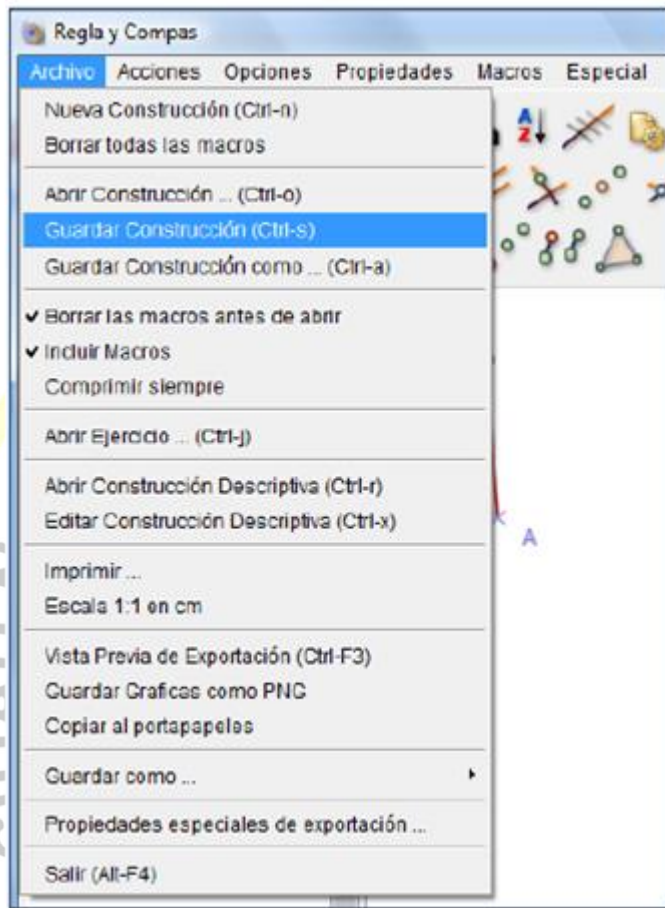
Regla y Compas

Archivo Acciones Opciones Propiedades Macros Especial

Nueva Construcción (Ctrl-n)
Borrar todas las macros
Abrir Construcción ... (Ctrl-o)
Guardar Construcción (Ctrl-s)
Guardar Construcción como ... (Ctrl-a)
✔ Borrar las macros antes de abrir
✔ Incluir Macros
Comprimir siempre
Abrir Ejercicio ... (Ctrl-j)
Abrir Construcción Descriptiva (Ctrl-r)
Editar Construcción Descriptiva (Ctrl-x)
Imprimir ...
Escala 1:1 en cm
Vista Previa de Exportación (Ctrl-F3)
Guardar Graficas como PNG
Copiar al portapapeles
Guardar como ...
Propiedades especiales de exportación ...
Salir (Alt-F4)

A